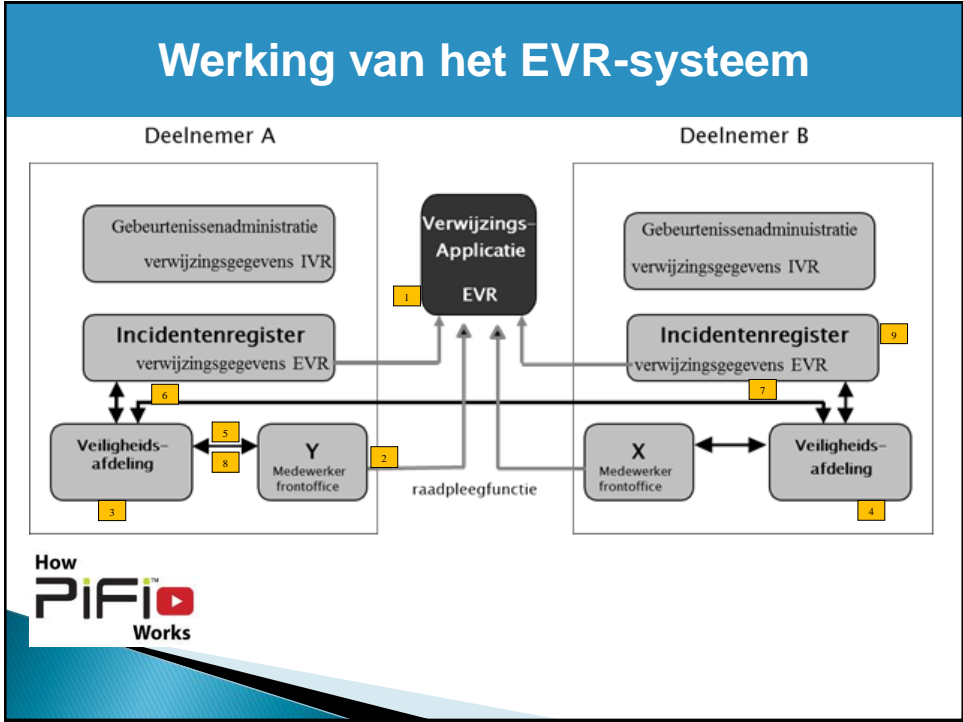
Werking van het EVR-systeem

Deelnemer A

Gebeurtenissenadministratie
verwijzingsgegevens IVR

Incidentenregister
verwijzingsgegevens EVR

Veiligheids-
afdeling

3

6

5

8

Y
Medewerker
frontoffice

2

Verwijzings-
Applicatie
EVR

1

raadpleegfunctie

Deelnemer B

Gebeurtenissenadminuistratie
verwijzingsgegevens IVR

Incidentenregister
verwijzingsgegevens EVR

9

7

X
Medewerker
frontoffice

Veiligheids-
afdeling

4

How
PiFi
Works